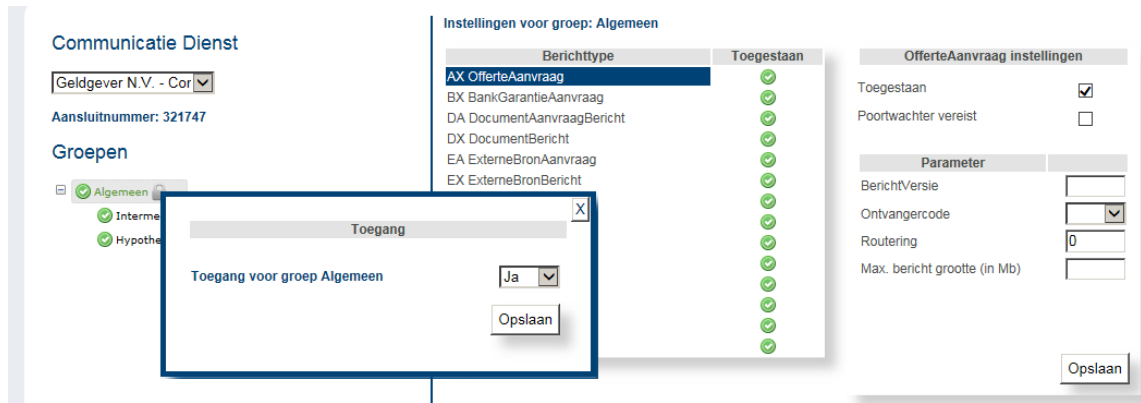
Communicatie Dienst

Geldgever N.V. - Cor

Aansluitnummer: 321747

Groepen

Algemeen

Interme

Hypothe

Instellingen voor groep: Algemeen

| Berichttype | Toegestaan |
|---|---|
| AX OfferteAanvraag | |
| BX BankGarantieAanvraag | |
| DA DocumentAanvraagBericht | |
| DX DocumentBericht | |
| EA ExterneBronAanvraag | |
| EX ExterneBronBericht | |

X

Toegang

Toegang voor groep Algemeen

Ja

Opslaan

OfferteAanvraag instellingen

Toegestaan

Poortwachter vereist

| Parameter | |
|---|---|
| BerichtVersie | |
| Ontvangercode | |
| Routering | 0 |
| Max. bericht grootte (in Mb) | |

Opslaan